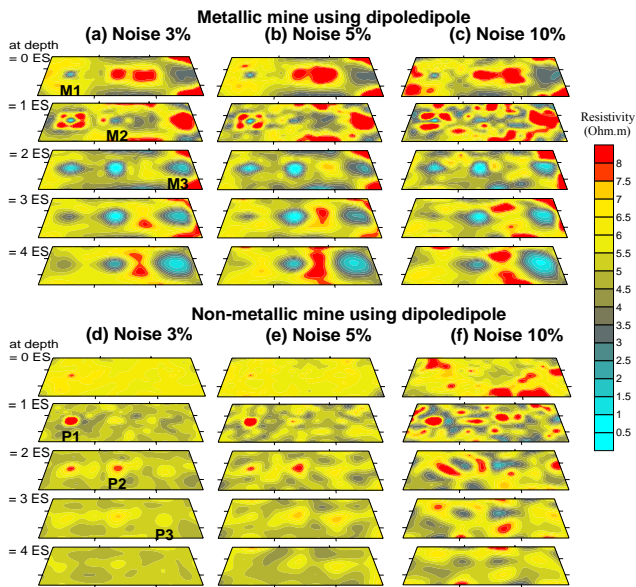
Metallic mine using dipoledipole

(a) Noise 3%

(b) Noise 5%

(c) Noise 10%

at depth
= 0 ES

M1

= 1 ES

M2

= 2 ES

M3

= 3 ES

= 4 ES

Resistivity (Ohm.m)

8
7.5
7
6.5
6
5.5
5
4.5
4
3.5
3
2.5
2
1.5
1
0.5

Non-metallic mine using dipoledipole

(d) Noise 3%

(e) Noise 5%

(f) Noise 10%

at depth
= 0 ES

= 1 ES

P1

= 2 ES

P2

= 3 ES

P3

= 4 ES